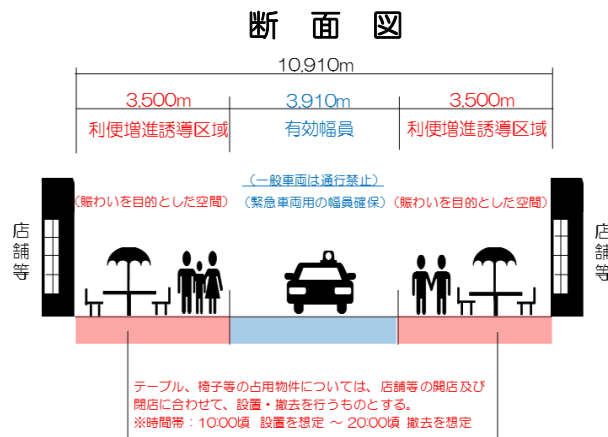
断　面　図

10,910m

3,500m　3,910m　3,500m

利便増進誘導区域　有効幅員　利便増進誘導区域

（一般車両は通行禁止）

（賑わいを目的とした空間）（緊急車両用の幅員確保）（賑わいを目的とした空間）

店舗等

店舗等

テーブル、椅子等の占用物件については、店舗等の開店及び閉店に合わせて、設置・撤去を行うものとする。
※時間帯：10:00頃 設置を想定 ～ 20:00頃 撤去を想定